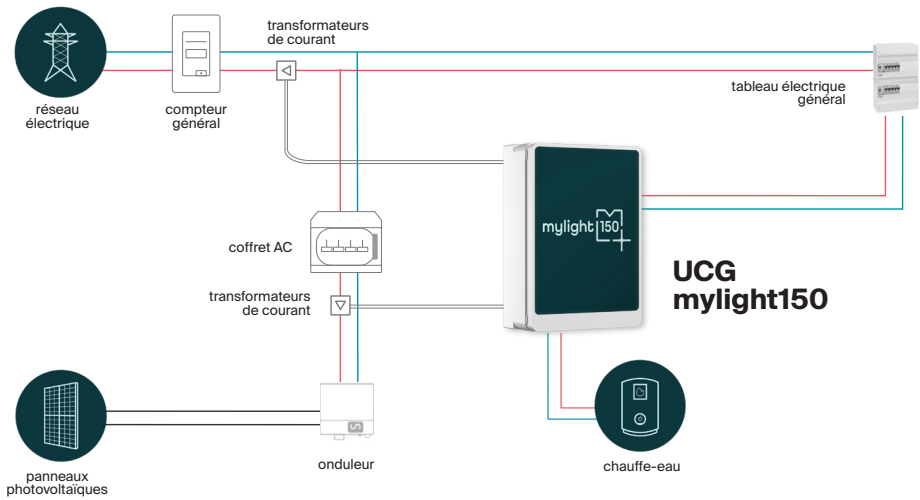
transformateurs de courant

réseau électrique

compteur général

tableau électrique général

mylight 150

coffret AC

UCG mylight150

transformateurs de courant

panneaux photovoltaïques

onduleur

chauffe-eau